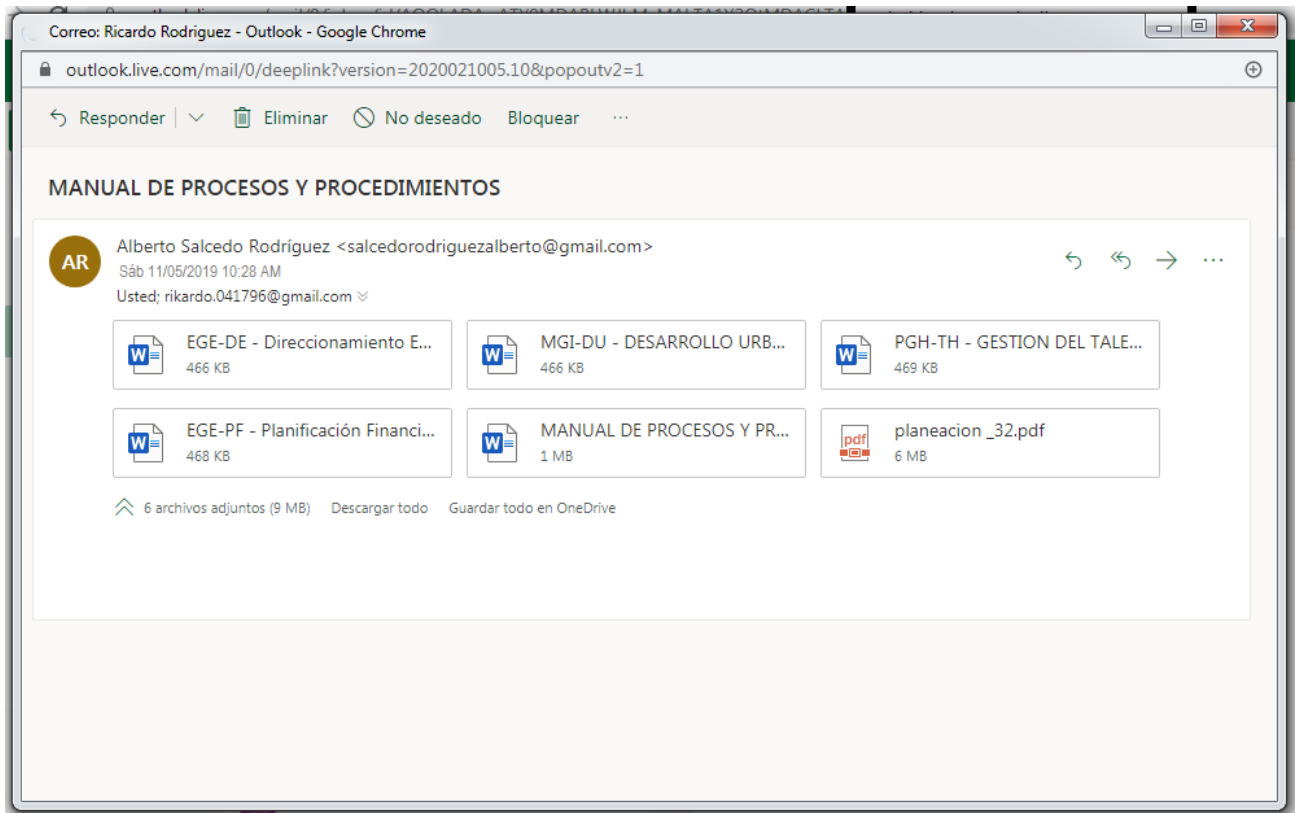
Correo: Ricardo Rodriguez - Outlook - Google Chrome

outlook.live.com/mail/0/deeplink?version=2020021005.10&popoutv2=1

Responder | Eliminar No deseado Bloquear ···

MANUAL DE PROCESOS Y PROCEDIMIENTOS

AR
Alberto Salcedo Rodríguez <salcedorodriguezalberto@gmail.com>
Sáb 11/05/2019 10:28 AM
Usted; rikardo.041796@gmail.com

EGE-DE - Direccionamiento E...
466 KB

MGI-DU - DESARROLLO URB...
466 KB

PGH-TH - GESTION DEL TALE...
469 KB

EGE-PF - Planificación Financi...
468 KB

MANUAL DE PROCESOS Y PR...
1 MB

pdf
planeacion _32.pdf
6 MB

6 archivos adjuntos (9 MB) Descargar todo Guardar todo en OneDrive